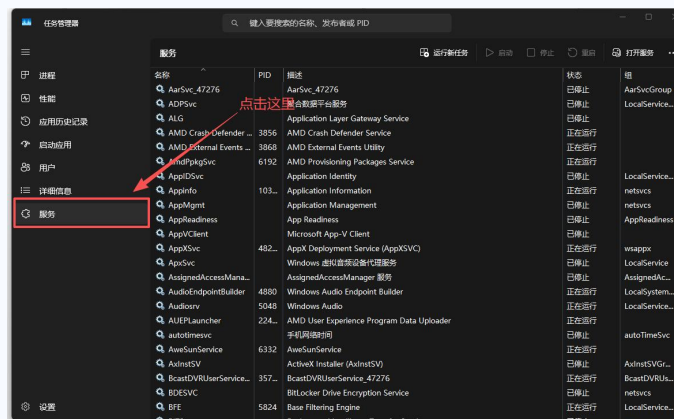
任务管理器

键入要搜索的名称、发布者或 PID

进程
性能
应用历史记录
启动应用
用户
详细信息
服务
设置

服务

运行新任务　启动　停止　重启　打开服务

点击这里

| 名称 | PID | 描述 | 状态 | 组 |
|---|---|---|---|---|
| AarSvc_47276 | | AarSvc_47276 | 已停止 | AarSvcGroup |
| ADPSvc | | 聚合数据平台服务 | 已停止 | LocalService... |
| ALG | | Application Layer Gateway Service | 已停止 | |
| AMD Crash Defender ... | 3856 | AMD Crash Defender Service | 正在运行 | |
| AMD External Events ... | 3868 | AMD External Events Utility | 正在运行 | |
| AmdPpkgSvc | 6192 | AMD Provisioning Packages Service | 正在运行 | |
| AppIDSvc | | Application Identity | 已停止 | LocalService... |
| Appinfo | 103... | Application Information | 正在运行 | netsvcs |
| AppMgmt | | Application Management | 已停止 | netsvcs |
| AppReadiness | | App Readiness | 已停止 | AppReadiness |
| AppVClient | | Microsoft App-V Client | 已停止 | |
| AppXSvc | 482... | AppX Deployment Service (AppXSVC) | 正在运行 | wsappx |
| ApxSvc | | Windows 虚拟音频设备代理服务 | 已停止 | LocalService |
| AssignedAccessMana... | | AssignedAccessManager 服务 | 已停止 | AssignedAc... |
| AudioEndpointBuilder | 4880 | Windows Audio Endpoint Builder | 正在运行 | LocalSystem... |
| Audiosrv | 5048 | Windows Audio | 正在运行 | LocalService... |
| AUEPLauncher | 224... | AMD User Experience Program Data Uploader | 正在运行 | |
| autotimesvc | | 手机网络时间 | 已停止 | autoTimeSvc |
| AweSunService | 6332 | AweSunService | 正在运行 | |
| AxInstSV | | ActiveX Installer (AxInstSV) | 已停止 | AxInstSVGr... |
| BcastDVRUserService... | 357... | BcastDVRUserService_47276 | 正在运行 | BcastDVRUs... |
| BDESVC | | BitLocker Drive Encryption Service | 已停止 | netsvcs |
| BFE | 5824 | Base Filtering Engine | 正在运行 | LocalService... |